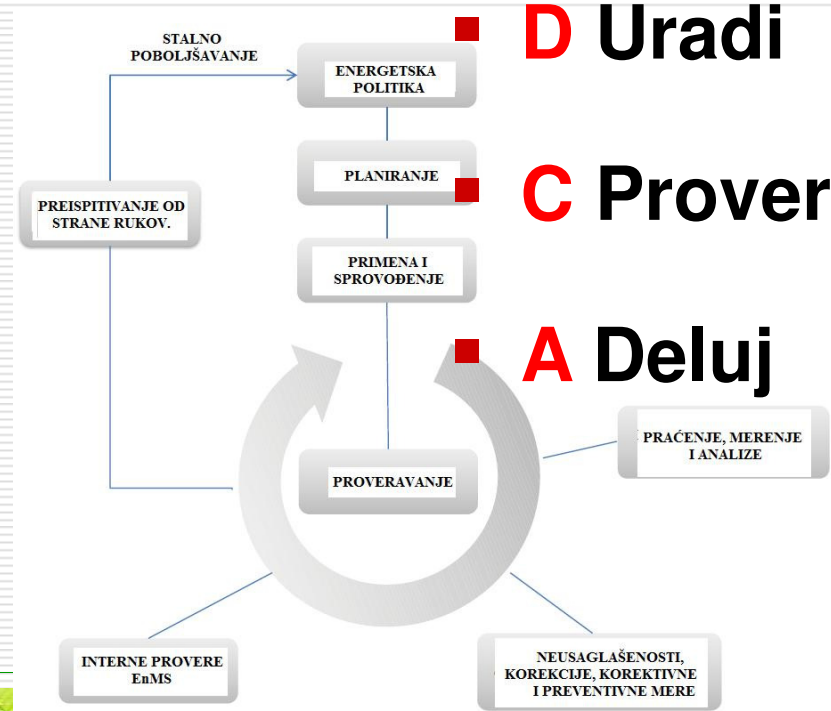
D Uradi

C Prover

A Deluj

STALNO POBOLJŠAVANJE

ENERGETSKA POLITIKA

PLANIRANJE

PREISPITIVANJE OD STRANE RUKOV.

PRIMENA I SPROVOĐENJE

PRAĆENJE, MERENJE I ANALIZE

PROVERAVANJE

INTERNE PROVERE EnMS

NEUSAGLAŠENOSTI, KOREKCIJE, KOREKTIVNE I PREVENTIVNE MERE